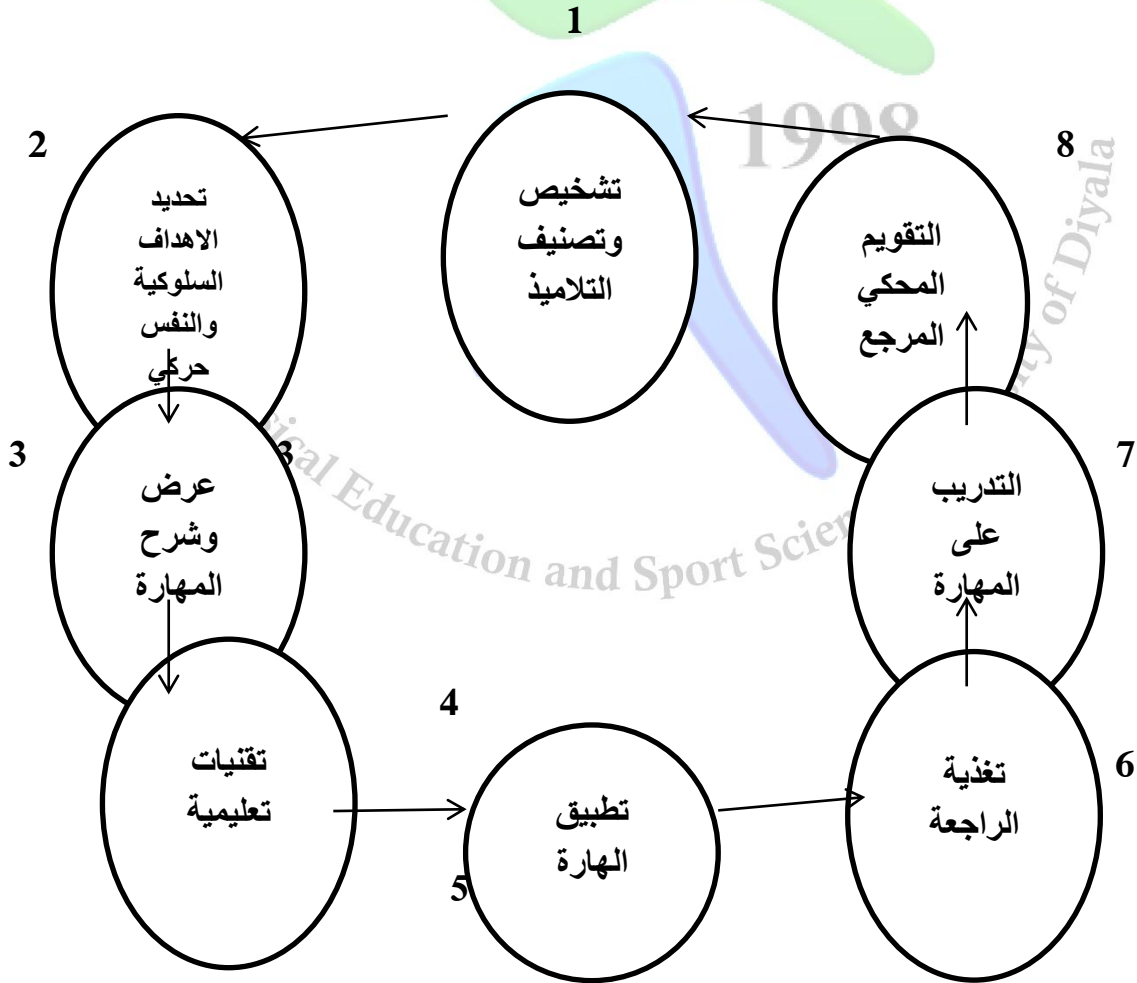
1

2

8

1908

تشخيص وتصنيف التلاميذ

تحديد الاهداف السلوكية والنفس حركي

التقويم المحكي المرجع

of Diyala

3

3

7

عرض وشرح المهارة

ical Education and Sport Scie

التدريب على المهارة

4

تقنيات تعليمية

تطبيق الهارة

تغذية الراجعة

6

5